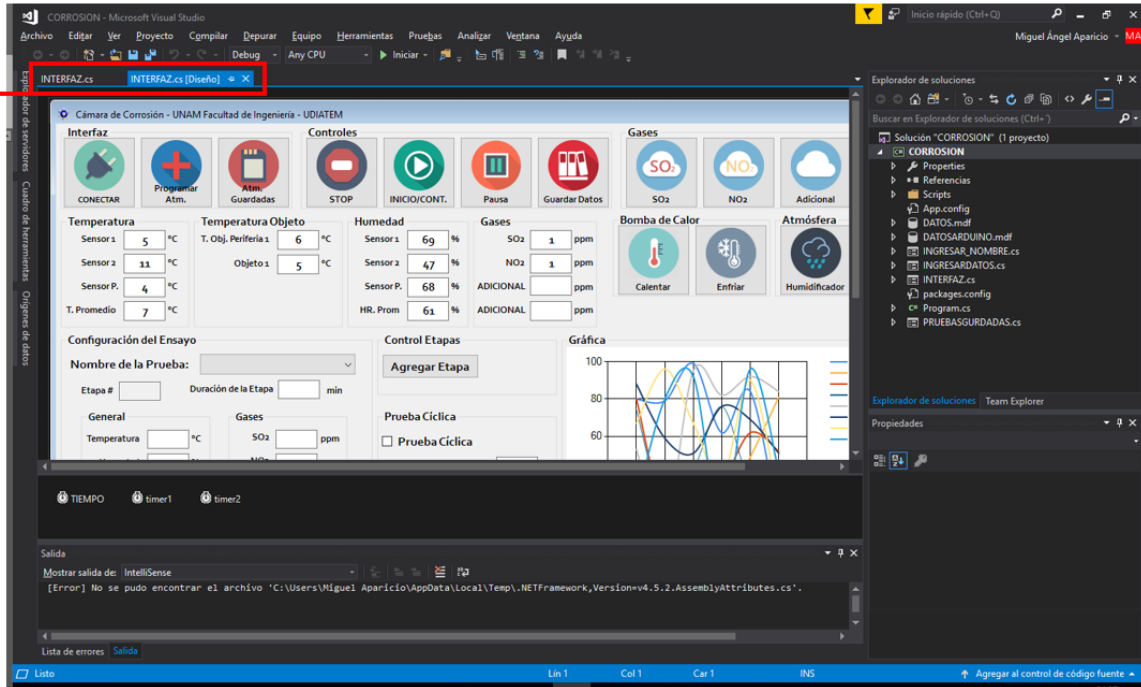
CORROSION - Microsoft Visual Studio
Inicio rápido (Ctrl+Q)
Archivo Editar Ver Proyecto Compilar Depurar Equipo Herramientas Pruebas Analizar Ventana Ayuda
Miguel Ángel Aparicio MA
Debug Any CPU Iniciar
INTERFAZ.cs INTERFAZ.cs [Diseño]
Explorador de servidores Cuadro de herramientas Orígenes de datos
Cámara de Corrosión - UNAM Facultad de Ingeniería - UDIATEM
Interfaz
CONECTAR
Programar Atm.
Atm. Guardadas
Controles
STOP
INICIO/CONT.
Pausa
Guardar Datos
Gases
SO2
NO2
SO2
NO2
Adicional
Temperatura
Sensor 1 5 °C
Sensor 2 11 °C
Sensor P. 4 °C
T. Promedio 7 °C
Temperatura Objeto
T. Obj. Periferia 1 6 °C
Objeto 1 5 °C
Humedad
Sensor 1 69 %
Sensor 2 47 %
Sensor P. 68 %
HR. Prom 61 %
Gases
SO2 1 ppm
NO2 1 ppm
ADICIONAL ppm
ADICIONAL ppm
Bomba de Calor
Calentar
Enfriar
Atmósfera
Humidificador
Configuración del Ensayo
Nombre de la Prueba:
Etapa #
Duración de la Etapa min
General
Temperatura °C
Gases
SO2 ppm
NO2
Control Etapas
Agregar Etapa
Prueba Cíclica
Prueba Cíclica
Gráfica
100
80
60
TIEMPO timer1 timer2
Explorador de soluciones
Buscar en Explorador de soluciones (Ctrl+')
Solución "CORROSION" (1 proyecto)
CORROSION
Properties
Referencias
Scripts
App.config
DATOS.mdf
DATOSARDUINO.mdf
INGRESAR_NOMBRE.cs
INGRESARDATOS.cs
INTERFAZ.cs
packages.config
Program.cs
PRUEBASGURDADAS.cs
Explorador de soluciones Team Explorer
Propiedades
Salida
Mostrar salida de: IntelliSense
[Error] No se pudo encontrar el archivo 'C:\Users\Miguel Aparicio\AppData\Local\Temp\.NETFramework,Version=v4.5.2.AssemblyAttributes.cs'.
Lista de errores Salida
Listo Lín 1 Col 1 Car 1 INS Agregar al control de código fuente